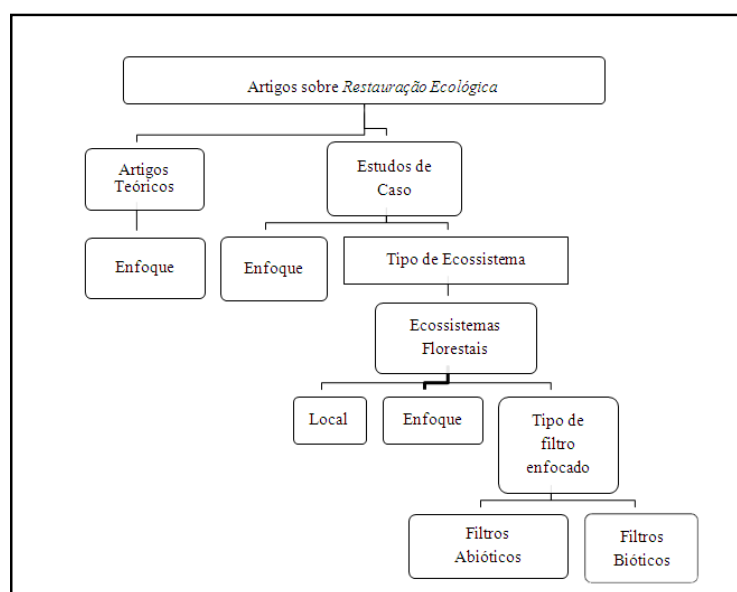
Artigos sobre Restauração Ecológica

Artigos Teóricos

Estudos de Caso

Enfoque

Enfoque

Tipo de Ecossistema

Ecossistemas Florestais

Local

Enfoque

Tipo de filtro enfocado

Filtros Abióticos

Filtros Bióticos